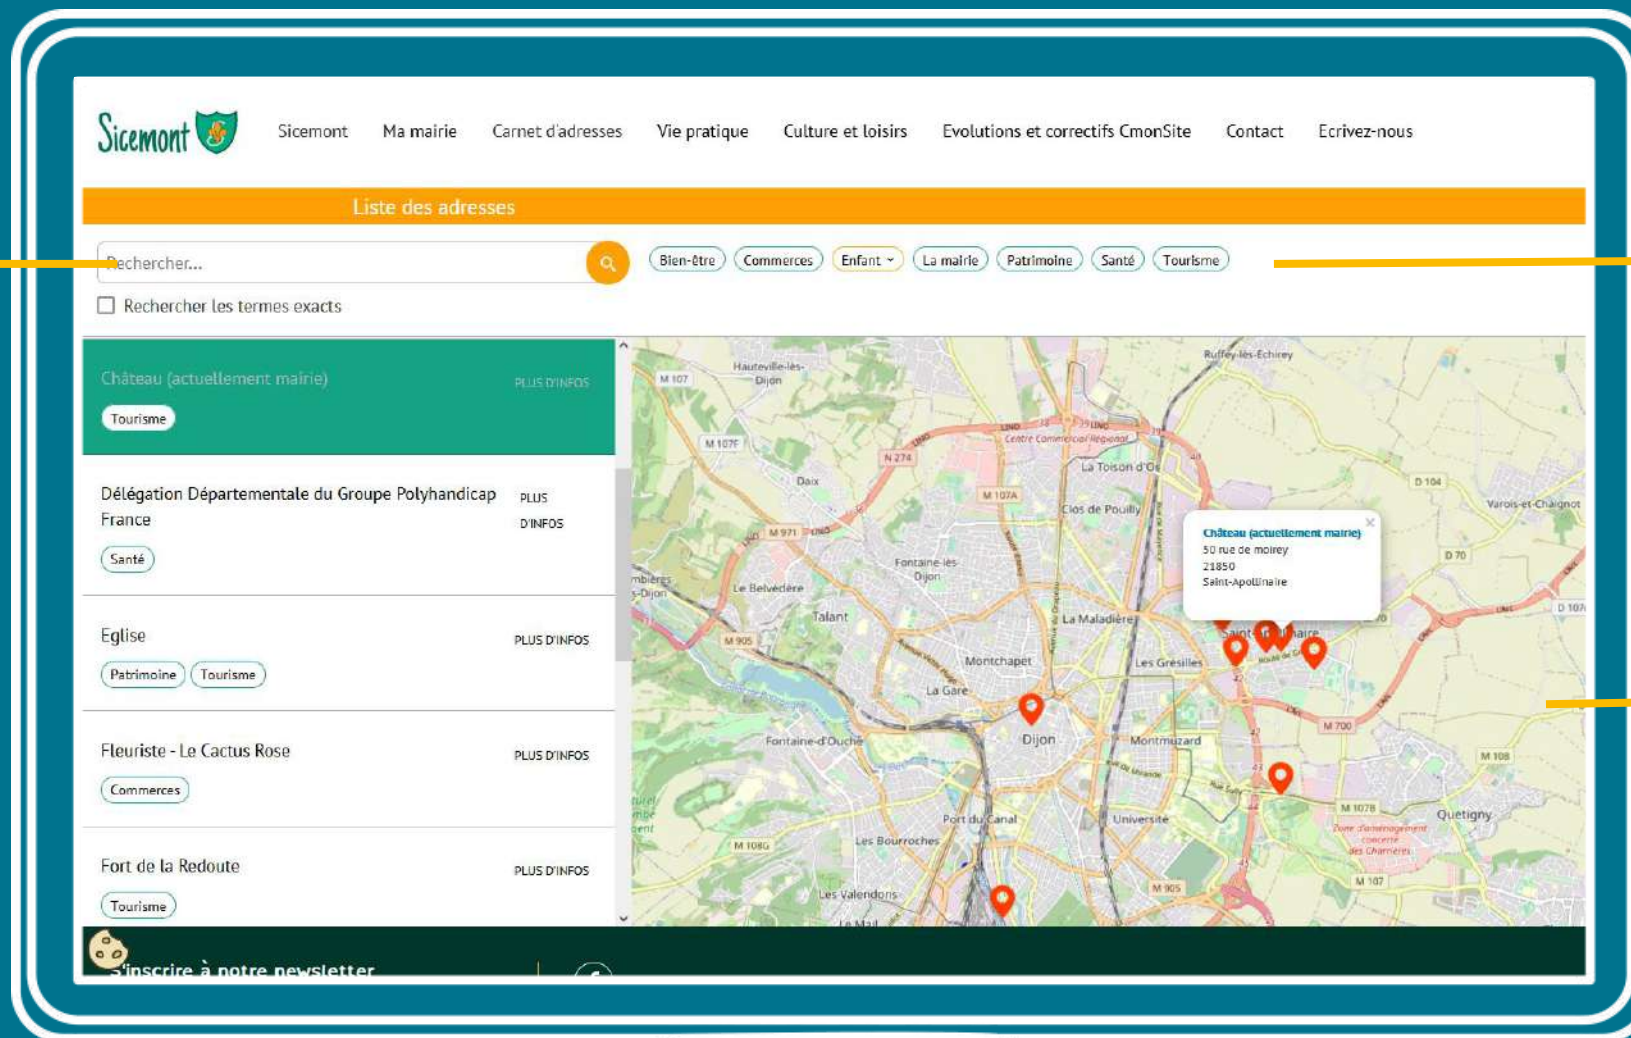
Sicemont

Sicemont Ma mairie Carnet d'adresses Vie pratique Culture et loisirs Evolutions et correctifs CmonSite Contact Ecrivez-nous

Liste des adresses

Rechercher...

Bien-être Commerces Enfant La mairie Patrimoine Santé Tourisme

Rechercher les termes exacts

Château (actuellement mairie) PLUS D'INFOS
Tourisme

Délégation Départementale du Groupe Polyhandicap France PLUS D'INFOS
Santé

Eglise PLUS D'INFOS
Patrimoine Tourisme

Fleuriste - Le Cactus Rose PLUS D'INFOS
Commerces

Fort de la Redoute PLUS D'INFOS
Tourisme

Château (actuellement mairie)
50 rue de moirey
21850
Saint-Apollinaire

Hauteville-lès-Dijon Ruffey-lès-Echirey M 107 M 107F N 274 Centre Commercial Régional La Toison d'Or Daix M 107A Clos de Pouilly D 104 Varois-et-Chaignot M 971 Fontaine-lès-Dijon D 70 Le Belvédère Talant M 905 La Maladière Montchapet Les Grésilles La Gare Dijon Montmuzard M 700 M 108 Fontaine-d'Ouche M 107B Quetigny Port du Canal Université M 108G Les Bourroches Zone d'aménagement concerté des Charmes Les Valendons M 905 M 107 Le Mail

S'inscrire à notre newsletter